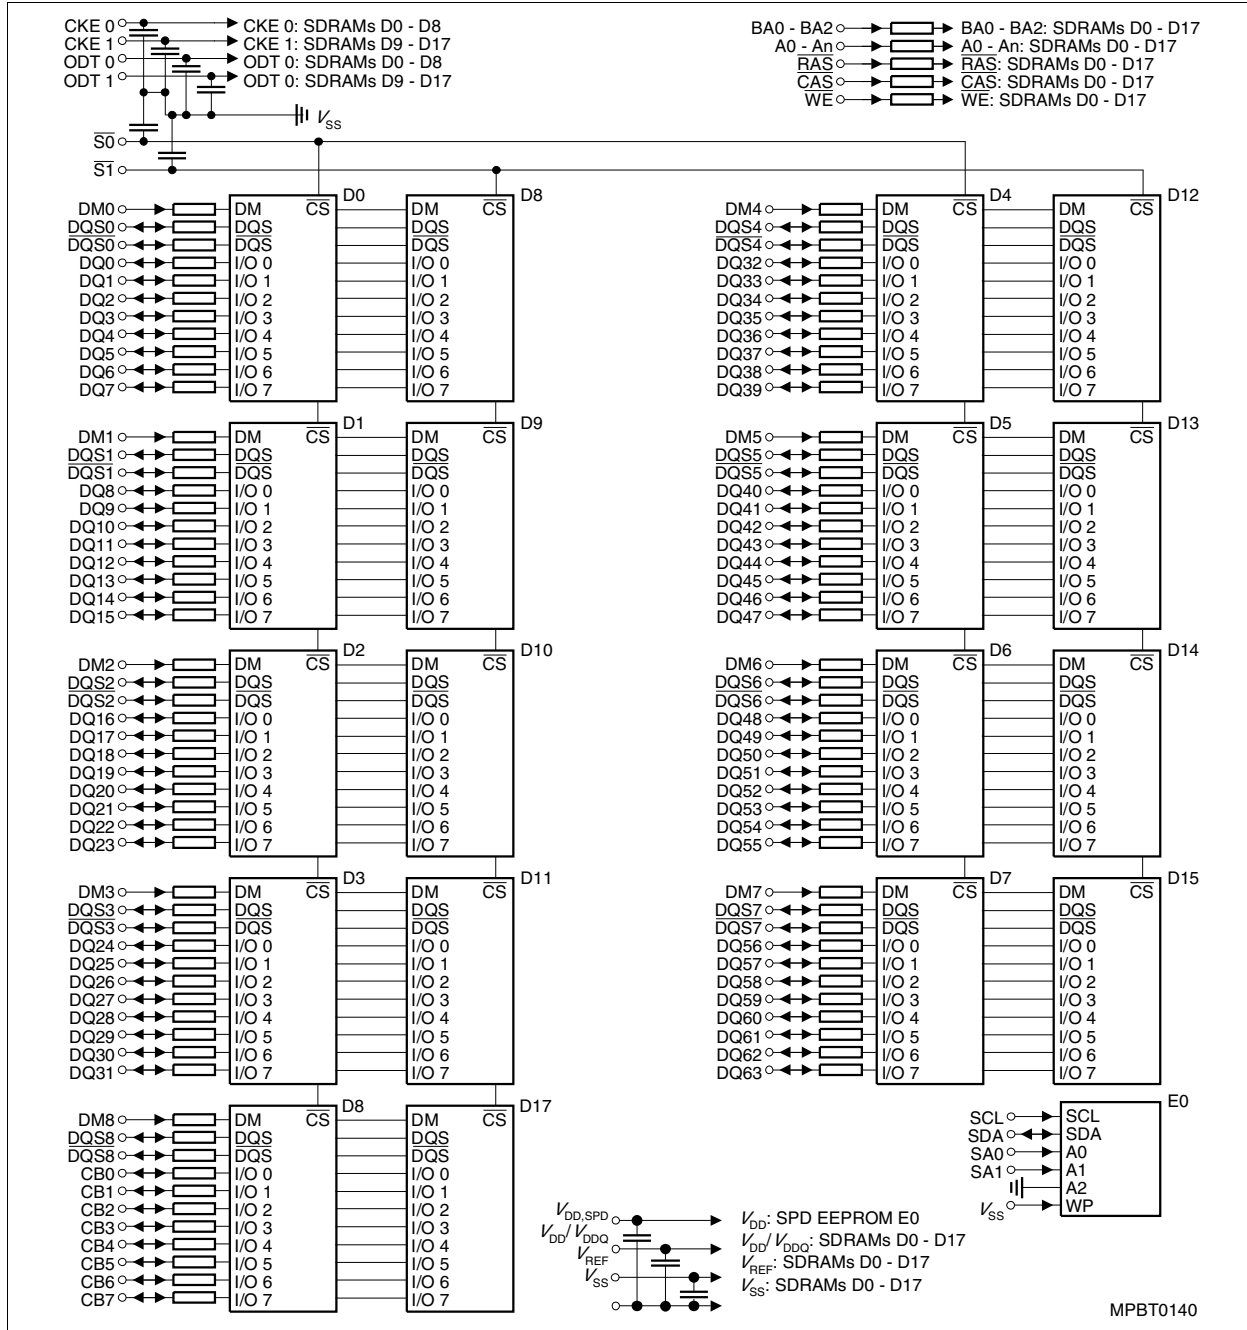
CKE 0
CKE 1
ODT 0
ODT 1
CKE 0: SDRAMs D0 - D8
CKE 1: SDRAMs D9 - D17
ODT 0: SDRAMs D0 - D8
ODT 0: SDRAMs D9 - D17
$V_{SS}$
$\overline{S0}$
$\overline{S1}$

BA0 - BA2
A0 - An
$\overline{RAS}$
$\overline{CAS}$
$\overline{WE}$
BA0 - BA2: SDRAMs D0 - D17
A0 - An: SDRAMs D0 - D17
$\overline{RAS}$: SDRAMs D0 - D17
$\overline{CAS}$: SDRAMs D0 - D17
$\overline{WE}$: SDRAMs D0 - D17

DM0, DQS0, $\overline{DQS0}$, DQ0, DQ1, DQ2, DQ3, DQ4, DQ5, DQ6, DQ7
D0: DM, $\overline{CS}$, DQS, $\overline{DQS}$, I/O 0, I/O 1, I/O 2, I/O 3, I/O 4, I/O 5, I/O 6, I/O 7
D8: DM, $\overline{CS}$, DQS, $\overline{DQS}$, I/O 0, I/O 1, I/O 2, I/O 3, I/O 4, I/O 5, I/O 6, I/O 7

DM1, DQS1, $\overline{DQS1}$, DQ8, DQ9, DQ10, DQ11, DQ12, DQ13, DQ14, DQ15
D1: DM, $\overline{CS}$, DQS, $\overline{DQS}$, I/O 0, I/O 1, I/O 2, I/O 3, I/O 4, I/O 5, I/O 6, I/O 7
D9: DM, $\overline{CS}$, DQS, $\overline{DQS}$, I/O 0, I/O 1, I/O 2, I/O 3, I/O 4, I/O 5, I/O 6, I/O 7

DM2, DQS2, $\overline{DQS2}$, DQ16, DQ17, DQ18, DQ19, DQ20, DQ21, DQ22, DQ23
D2: DM, $\overline{CS}$, DQS, $\overline{DQS}$, I/O 0, I/O 1, I/O 2, I/O 3, I/O 4, I/O 5, I/O 6, I/O 7
D10: DM, $\overline{CS}$, DQS, $\overline{DQS}$, I/O 0, I/O 1, I/O 2, I/O 3, I/O 4, I/O 5, I/O 6, I/O 7

DM3, DQS3, $\overline{DQS3}$, DQ24, DQ25, DQ26, DQ27, DQ28, DQ29, DQ30, DQ31
D3: DM, $\overline{CS}$, DQS, $\overline{DQS}$, I/O 0, I/O 1, I/O 2, I/O 3, I/O 4, I/O 5, I/O 6, I/O 7
D11: DM, $\overline{CS}$, DQS, $\overline{DQS}$, I/O 0, I/O 1, I/O 2, I/O 3, I/O 4, I/O 5, I/O 6, I/O 7

DM8, DQS8, $\overline{DQS8}$, CB0, CB1, CB2, CB3, CB4, CB5, CB6, CB7
D8: DM, $\overline{CS}$, DQS, $\overline{DQS}$, I/O 0, I/O 1, I/O 2, I/O 3, I/O 4, I/O 5, I/O 6, I/O 7
D17: DM, $\overline{CS}$, DQS, $\overline{DQS}$, I/O 0, I/O 1, I/O 2, I/O 3, I/O 4, I/O 5, I/O 6, I/O 7

DM4, DQS4, $\overline{DQS4}$, DQ32, DQ33, DQ34, DQ35, DQ36, DQ37, DQ38, DQ39
D4: DM, $\overline{CS}$, DQS, $\overline{DQS}$, I/O 0, I/O 1, I/O 2, I/O 3, I/O 4, I/O 5, I/O 6, I/O 7
D12: DM, $\overline{CS}$, DQS, $\overline{DQS}$, I/O 0, I/O 1, I/O 2, I/O 3, I/O 4, I/O 5, I/O 6, I/O 7

DM5, DQS5, $\overline{DQS5}$, DQ40, DQ41, DQ42, DQ43, DQ44, DQ45, DQ46, DQ47
D5: DM, $\overline{CS}$, DQS, $\overline{DQS}$, I/O 0, I/O 1, I/O 2, I/O 3, I/O 4, I/O 5, I/O 6, I/O 7
D13: DM, $\overline{CS}$, DQS, $\overline{DQS}$, I/O 0, I/O 1, I/O 2, I/O 3, I/O 4, I/O 5, I/O 6, I/O 7

DM6, DQS6, $\overline{DQS6}$, DQ48, DQ49, DQ50, DQ51, DQ52, DQ53, DQ54, DQ55
D6: DM, $\overline{CS}$, DQS, $\overline{DQS}$, I/O 0, I/O 1, I/O 2, I/O 3, I/O 4, I/O 5, I/O 6, I/O 7
D14: DM, $\overline{CS}$, DQS, $\overline{DQS}$, I/O 0, I/O 1, I/O 2, I/O 3, I/O 4, I/O 5, I/O 6, I/O 7

DM7, DQS7, $\overline{DQS7}$, DQ56, DQ57, DQ58, DQ59, DQ60, DQ61, DQ62, DQ63
D7: DM, $\overline{CS}$, DQS, $\overline{DQS}$, I/O 0, I/O 1, I/O 2, I/O 3, I/O 4, I/O 5, I/O 6, I/O 7
D15: DM, $\overline{CS}$, DQS, $\overline{DQS}$, I/O 0, I/O 1, I/O 2, I/O 3, I/O 4, I/O 5, I/O 6, I/O 7

E0
SCL, SDA, SA0, SA1, $V_{SS}$
SCL, SDA, A0, A1, A2, WP

$V_{DD,SPD}$
$V_{DD}$/ $V_{DDQ}$
$V_{REF}$
$V_{SS}$
$V_{DD}$: SPD EEPROM E0
$V_{DD}$/ $V_{DDQ}$: SDRAMs D0 - D17
$V_{REF}$: SDRAMs D0 - D17
$V_{SS}$: SDRAMs D0 - D17

MPBT0140